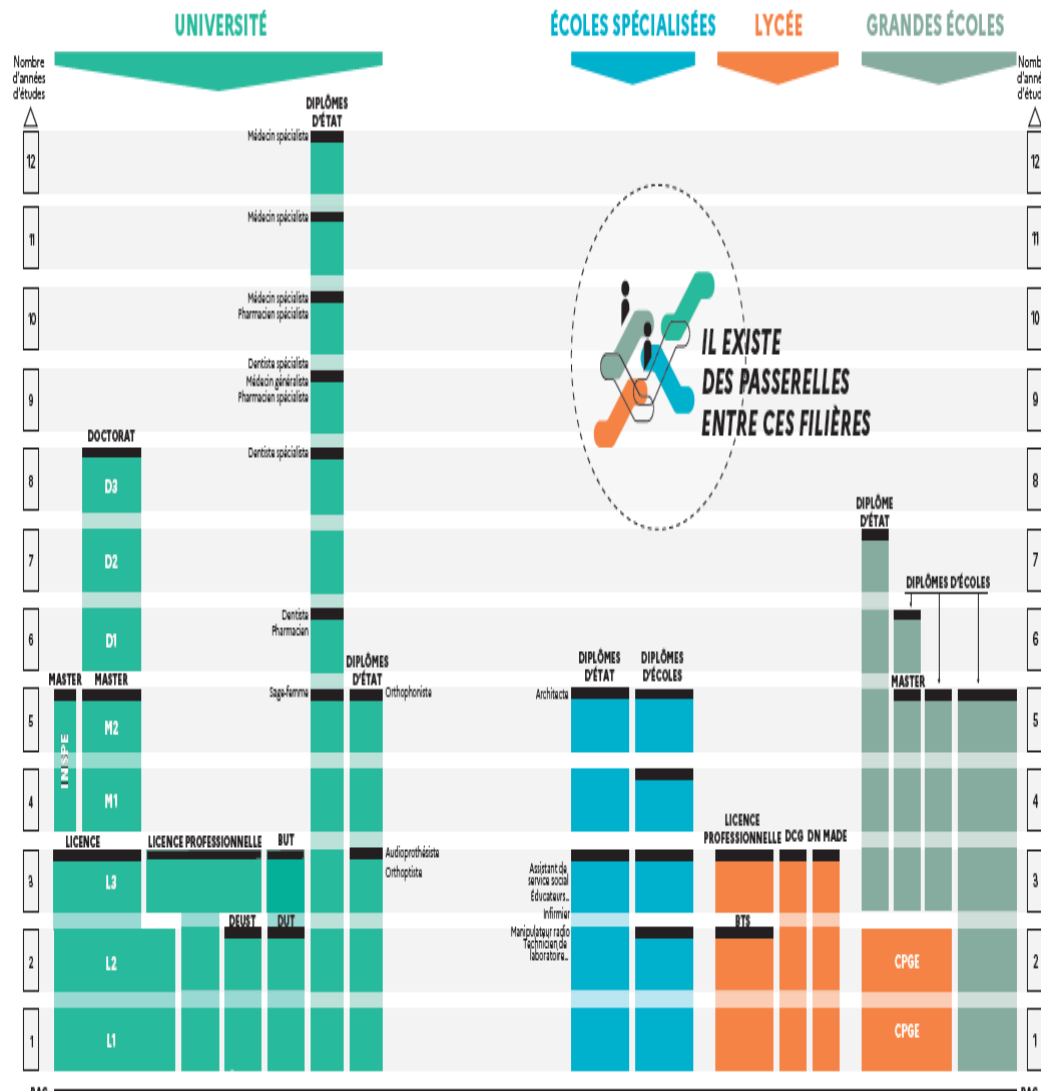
UNIVERSITÉ

ÉCOLES SPÉCIALISÉES

LYCÉE

GRANDES ÉCOLES

Nombre d'années d'études

Nombre d'années d'études

12
11
10
9
8
7
6
5
4
3
2
1

DIPLÔMES D'ÉTAT

Médecin spécialiste
Médecin spécialiste
Médecin spécialiste
Pharmacien spécialiste
Dentiste spécialiste
Médecin généraliste
Pharmacien spécialiste
Dentiste spécialiste
Dentiste
Pharmacien
Sage-femme

DOCTORAT
D3
D2
D1

MASTER
INSPE
MASTER
M2
M1

DIPLÔMES D'ÉTAT
Orthophoniste
Audioprothésiste
Orthoptiste

LICENCE
L3
L2
L1
LICENCE PROFESSIONNELLE
BUT
DEUST
DUT

IL EXISTE DES PASSERELLES ENTRE CES FILIÈRES

DIPLÔMES D'ÉTAT
DIPLÔMES D'ÉCOLES
Architecte
Assistant de service social
Éducateurs...
Infirmier
Manipulateur radio
Technicien de laboratoire...

LICENCE PROFESSIONNELLE
DCG
DN MADE
BTS

DIPLÔME D'ÉTAT
DIPLÔMES D'ÉCOLES
MASTER
CPGE
CPGE

BAC
BAC